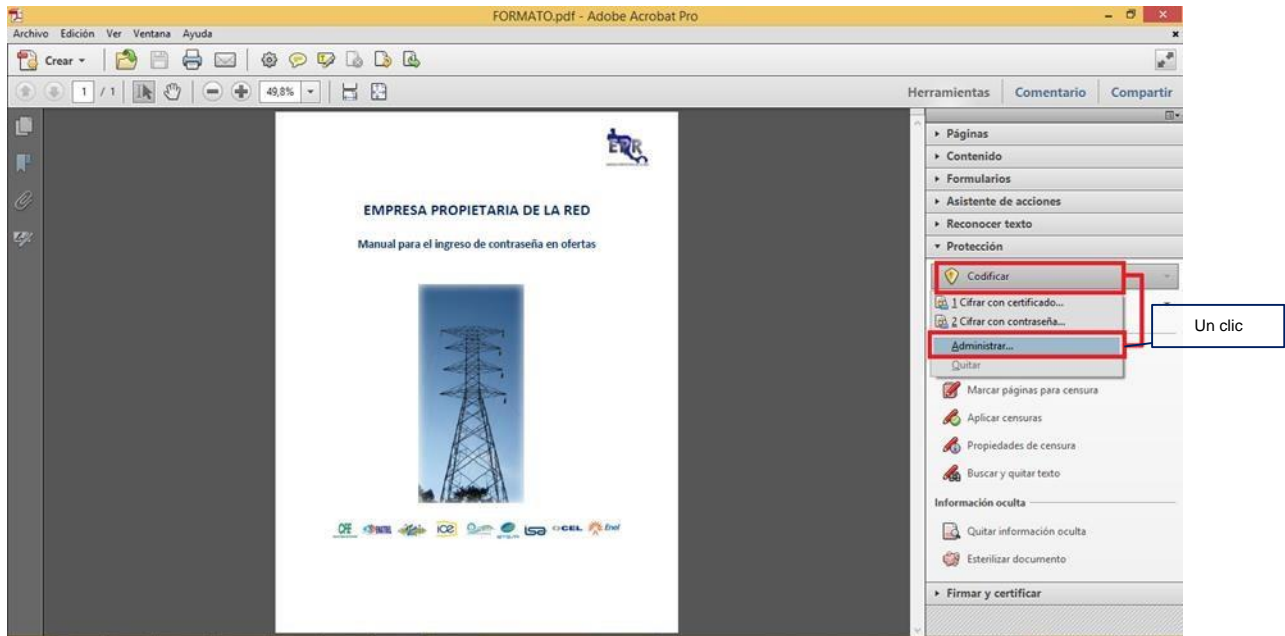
FORMATO.pdf - Adobe Acrobat Pro

Archivo Edición Ver Ventana Ayuda

Crear

1 / 1

49,8%

Herramientas Comentario Compartir

EPR

EMPRESA PROPIETARIA DE LA RED

Manual para el ingreso de contraseña en ofertas

CFE ETESA ICE ISA CEL Enel

▸ Páginas
▸ Contenido
▸ Formularios
▸ Asistente de acciones
▸ Reconocer texto
▾ Protección

Codificar
1 Cifrar con certificado...
2 Cifrar con contraseña...
Administrar...
Quitar

Un clic

Marcar páginas para censura
Aplicar censuras
Propiedades de censura
Buscar y quitar texto

Información oculta
Quitar información oculta
Esterilizar documento

▸ Firmar y certificar